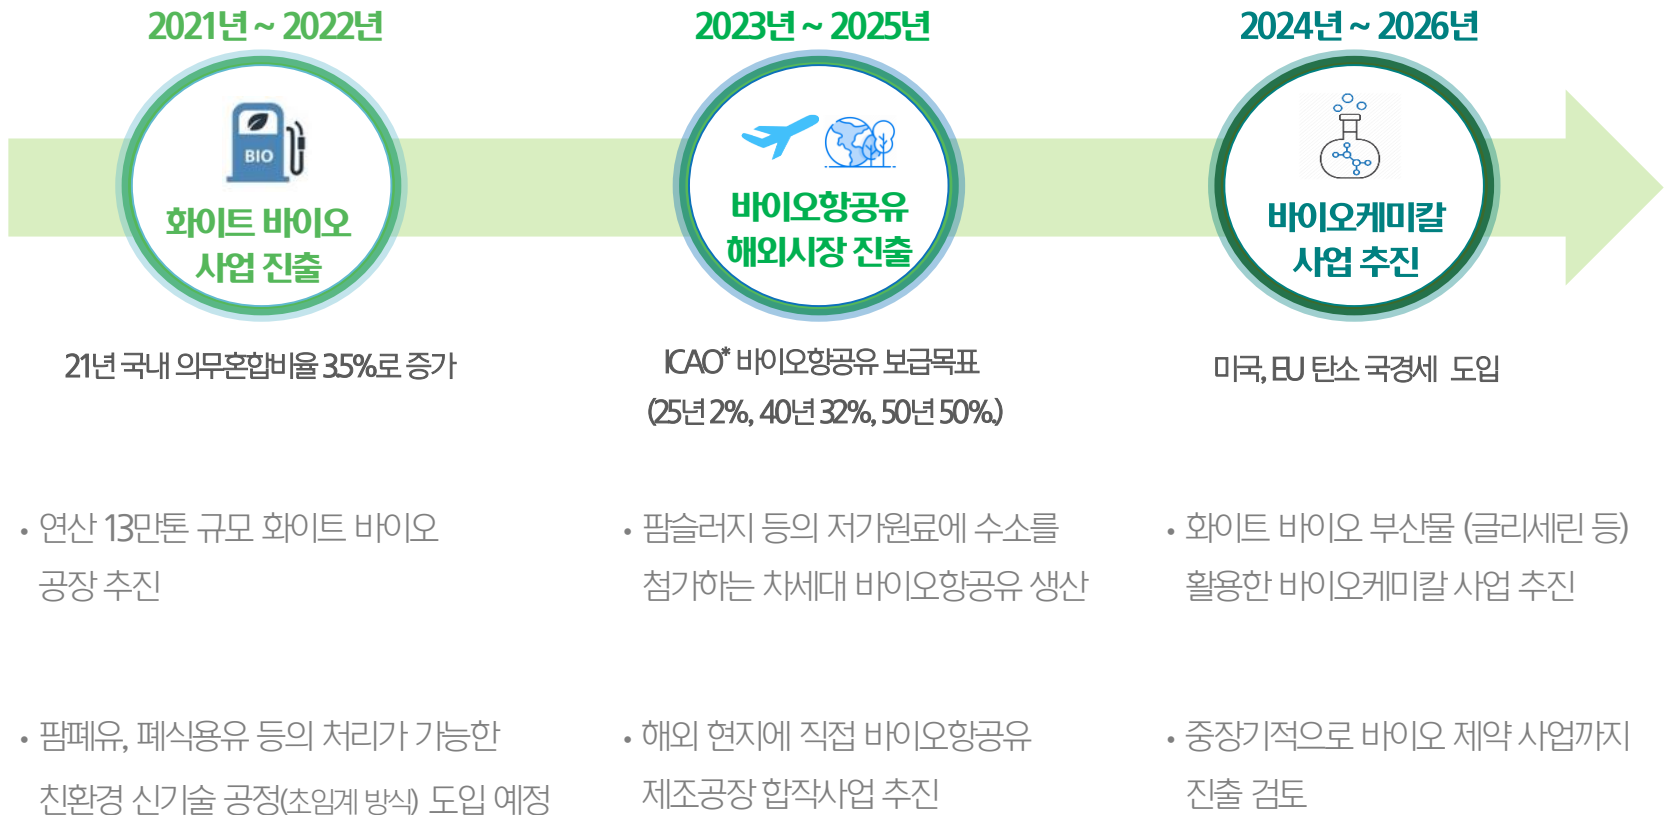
2021년 ~ 2022년

BIO

화이트 바이오 사업 진출

21년 국내 의무혼합비율 3.5%로 증가

2023년 ~ 2025년

바이오항공유 해외시장 진출

ICAO* 바이오항공유 보급목표 ('25년 2%, '40년 32%, '50년 50%)

2024년 ~ 2026년

바이오케미칼 사업 추진

미국, EU 탄소 국경세 도입

• 연산 13만톤 규모 화이트 바이오 공장 추진

• 팜슬러지 등의 저가원료에 수소를 첨가하는 차세대 바이오항공유 생산

• 화이트 바이오 부산물 (글리세린 등) 활용한 바이오케미칼 사업 추진

• 팜폐유, 폐식용유 등의 처리가 가능한 친환경 신기술 공정(초임계 방식) 도입 예정

• 해외 현지에 직접 바이오항공유 제조공장 합작사업 추진

• 중장기적으로 바이오 제약 사업까지 진출 검토